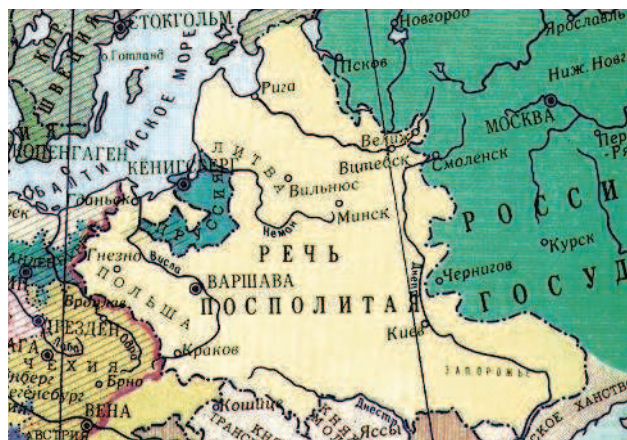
СТОКГОЛЬМ
ШВЕЦИЯ
о. Готланд
БАЛТИЙСКОЕ МОРЕ
КОПЕНГАГЕН
Гданьск
КЕНИГСБЕРГ
ПРУССИЯ
ЛИТВА
Новгород
Ярославль
Псков
Рига
Нижний Новг
МОСКВА
Великие Луки
Витебск
Смоленск
Вильнюс
Минск
Неман
РЕЧЬ ПОСПОЛИТАЯ
РОССИ
ГОСУД
Курск
Гнезно
Висла
ВАРШАВА
ПОЛЬША
Вроцлав
Одра
ДРЕЗДЕН
Прага
ЧЕХИЯ
Брно
Краков
Чернигов
Днепр
Киев
ЗАПОРОЖЬЕ
ВЕНА
АВСТРИЯ
Кошице
Днестр
Яссы
КОЕ ХАНСТВО